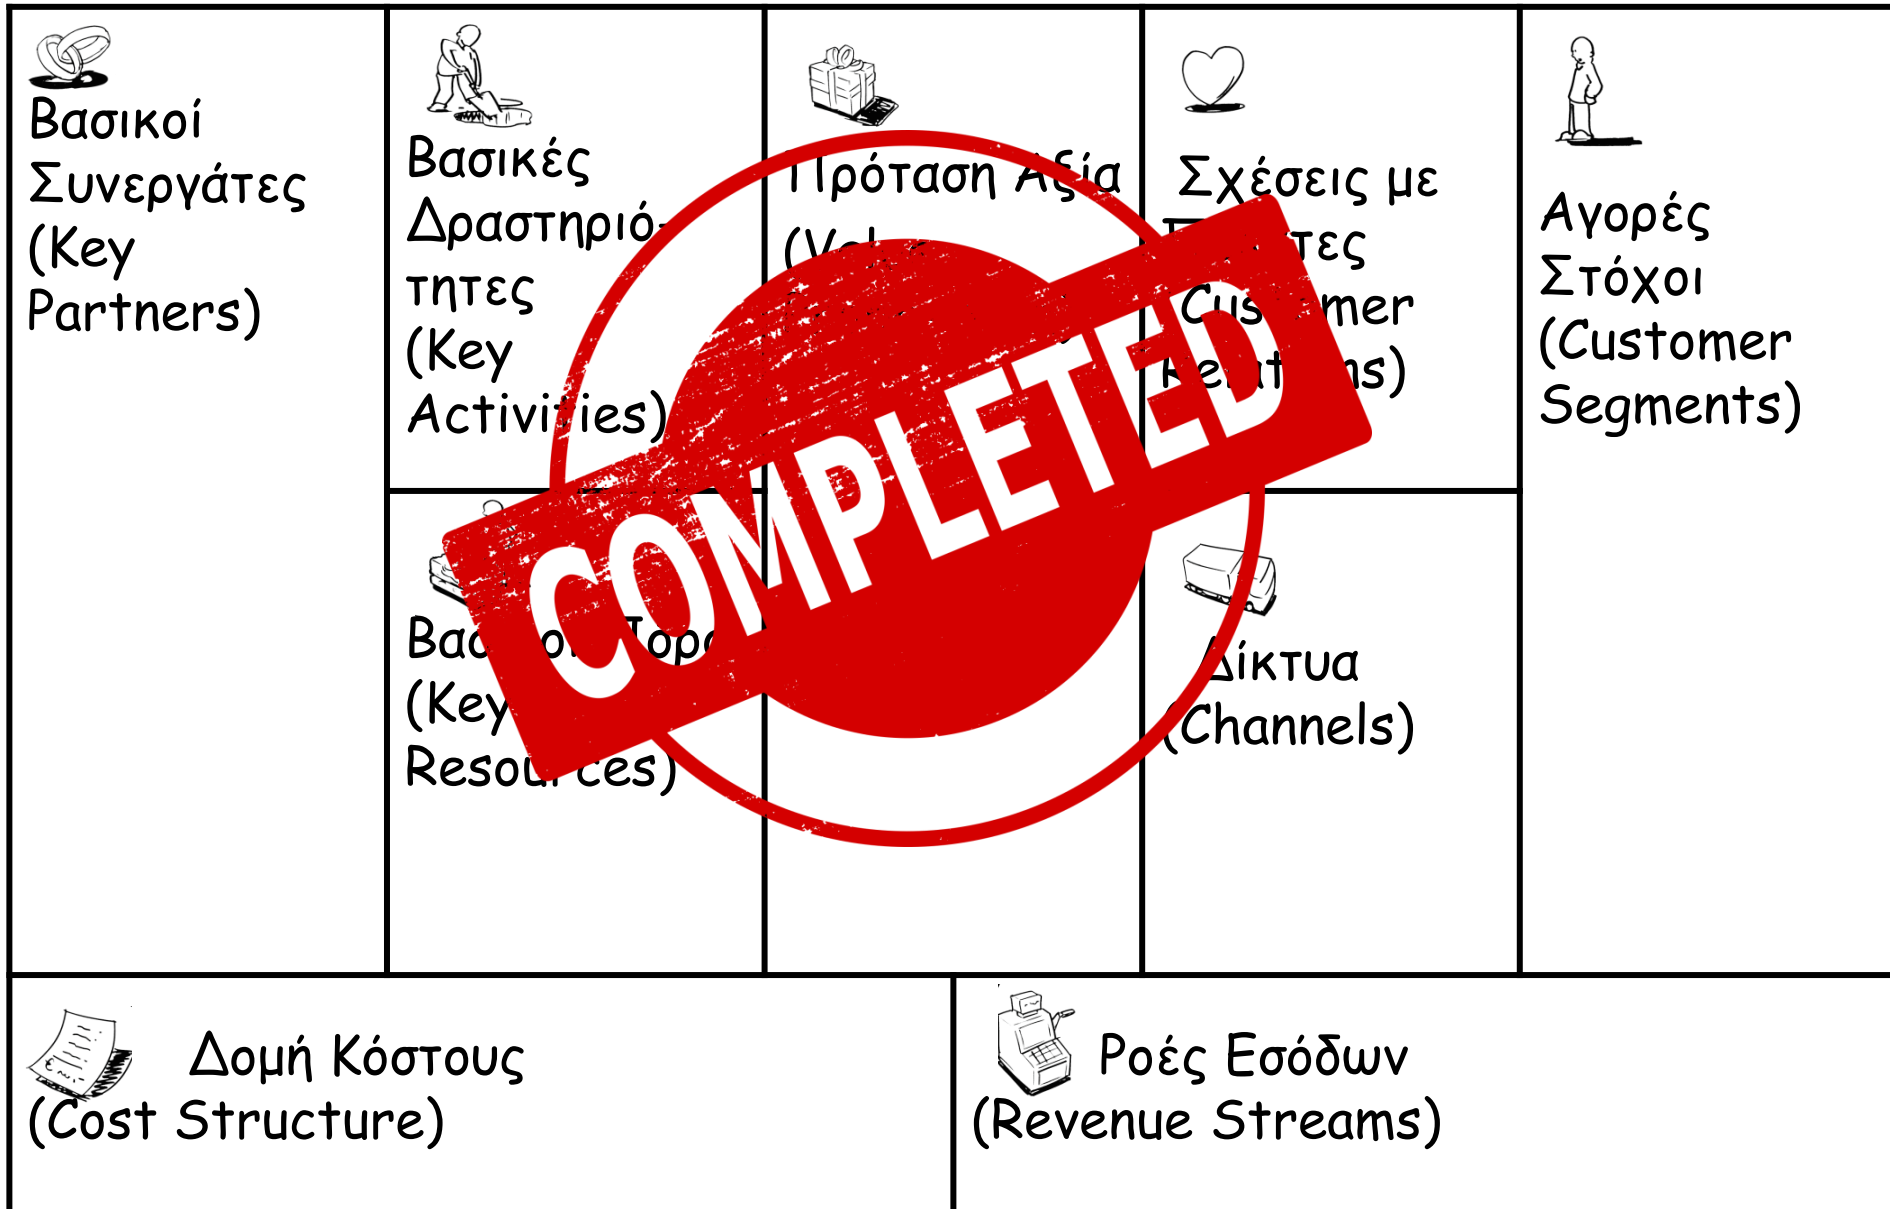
Βασικοί Συνεργάτες (Key Partners)

Βασικές Δραστηριό- τητες (Key Activi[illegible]ies)

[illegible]ρόταση Αξία (V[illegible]

Σχέσεις με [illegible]τες (Cus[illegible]mer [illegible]ns)

Αγορές Στόχοι (Customer Segments)

COMPLETED

Βα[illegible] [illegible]ορ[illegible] (Key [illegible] Resou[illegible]ces)

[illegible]ίκτυα (Channels)

Δομή Κόστους (Cost Structure)

Ροές Εσόδων (Revenue Streams)